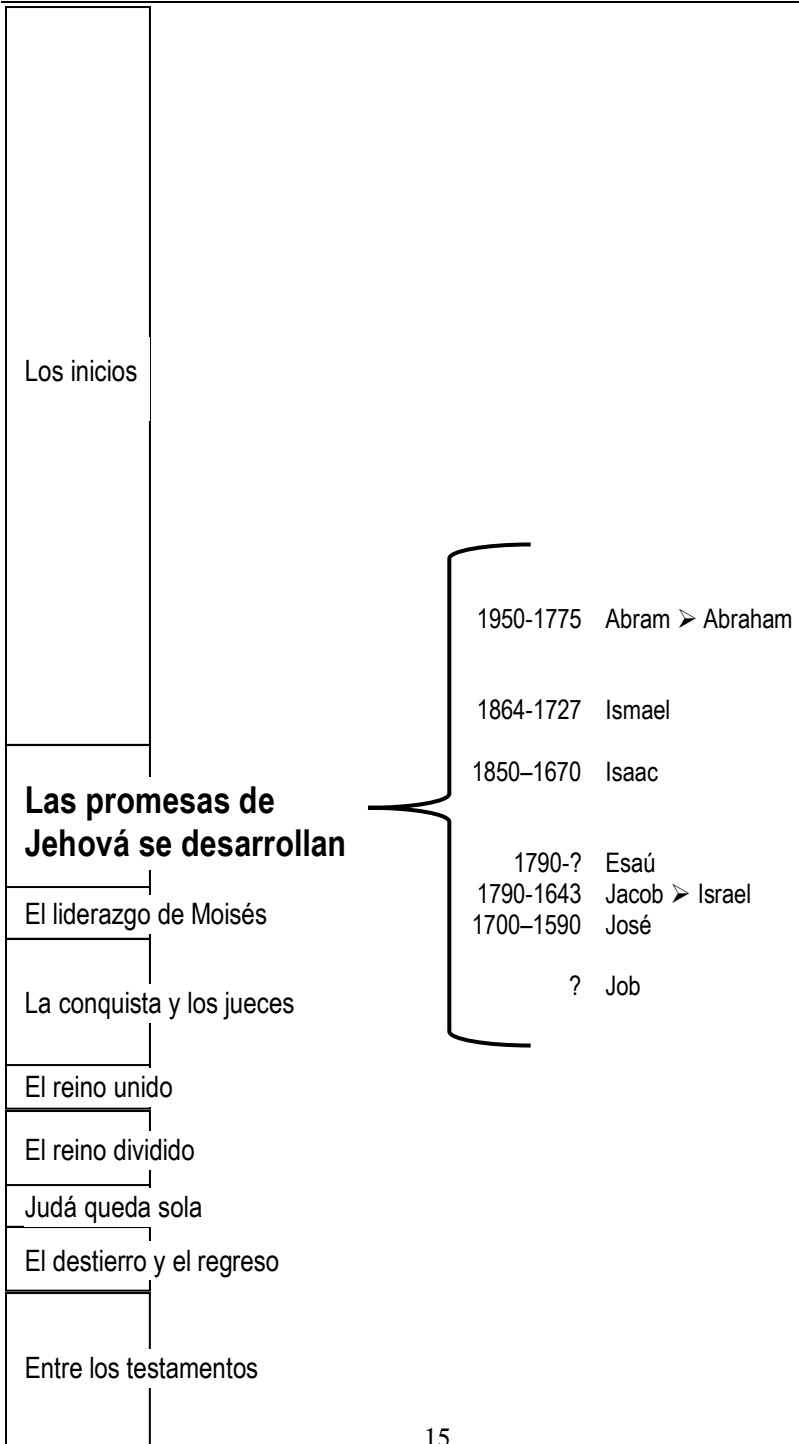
Los inicios

Las promesas de Jehová se desarrollan

1950-1775 Abram ➢ Abraham

1864-1727 Ismael

1850–1670 Isaac

1790-? Esaú
1790-1643 Jacob ➢ Israel
1700–1590 José

? Job

El liderazgo de Moisés

La conquista y los jueces

El reino unido

El reino dividido

Judá queda sola

El destierro y el regreso

Entre los testamentos

15